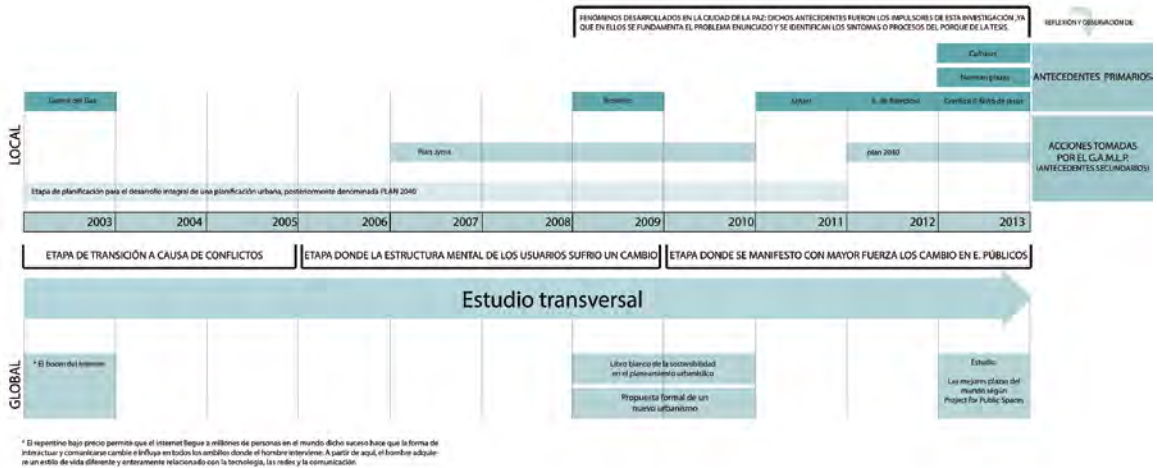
FENÓMENOS DESARROLLADOS EN LA CIUDAD DE LA PAZ: DICHOS ANTECEDENTES FUERON LOS IMPULSORES DE ESTA INVESTIGACIÓN ,YA QUE EN ELLOS SE FUNDAMENTA EL PROBLEMA ENUNCIADO Y SE IDENTIFICAN LOS SINTOMAS O PROCESOS DEL PORQUE DE LA TESIS.

REFLEXIÓN Y OBSERVACIÓN DE:

Culturas

Nuevas plazas

ANTECEDENTES PRIMARIOS

Guerra del Gas

Bicentenario

Urbani

E. de Barcelona

Conflicto E. Niños de Jesús

LOCAL

Plan Jayma

plan 2040

ACCIONES TOMADAS POR EL G.A.M.L.P. (ANTECEDENTES SECUNDARIOS)

Etapa de planificación para el desarrollo integral de una planificación urbana, posteriormente denominada PLAN 2040

| 2003 | 2004 | 2005 | 2006 | 2007 | 2008 | 2009 | 2010 | 2011 | 2012 | 2013 |
|---|---|---|---|---|---|---|---|---|---|---|

ETAPA DE TRANSICIÓN A CAUSA DE CONFLICTOS

ETAPA DONDE LA ESTRUCTURA MENTAL DE LOS USUARIOS SUFRIO UN CAMBIO

ETAPA DONDE SE MANIFESTO CON MAYOR FUERZA LOS CAMBIO EN E. PÚBLICOS

Estudio transversal

GLOBAL

* El boom del internet

Libro blanco de la sostenibilidad en el planeamiento urbanístico

Propuesta formal de un nuevo urbanismo

Estudio:
Las mejores plazas del mundo según Project for Public Spaces

* El repentino bajo precio permitió que el internet llegue a millones de personas en el mundo dicho suceso hace que la forma de interactuar y comunicarse cambie e influya en todos los ambitos donde el hombre interviene. A partir de aquí, el hombre adquiere un estilo de vida diferente y enteramente relacionado con la tecnologia, las redes y la comunicación.